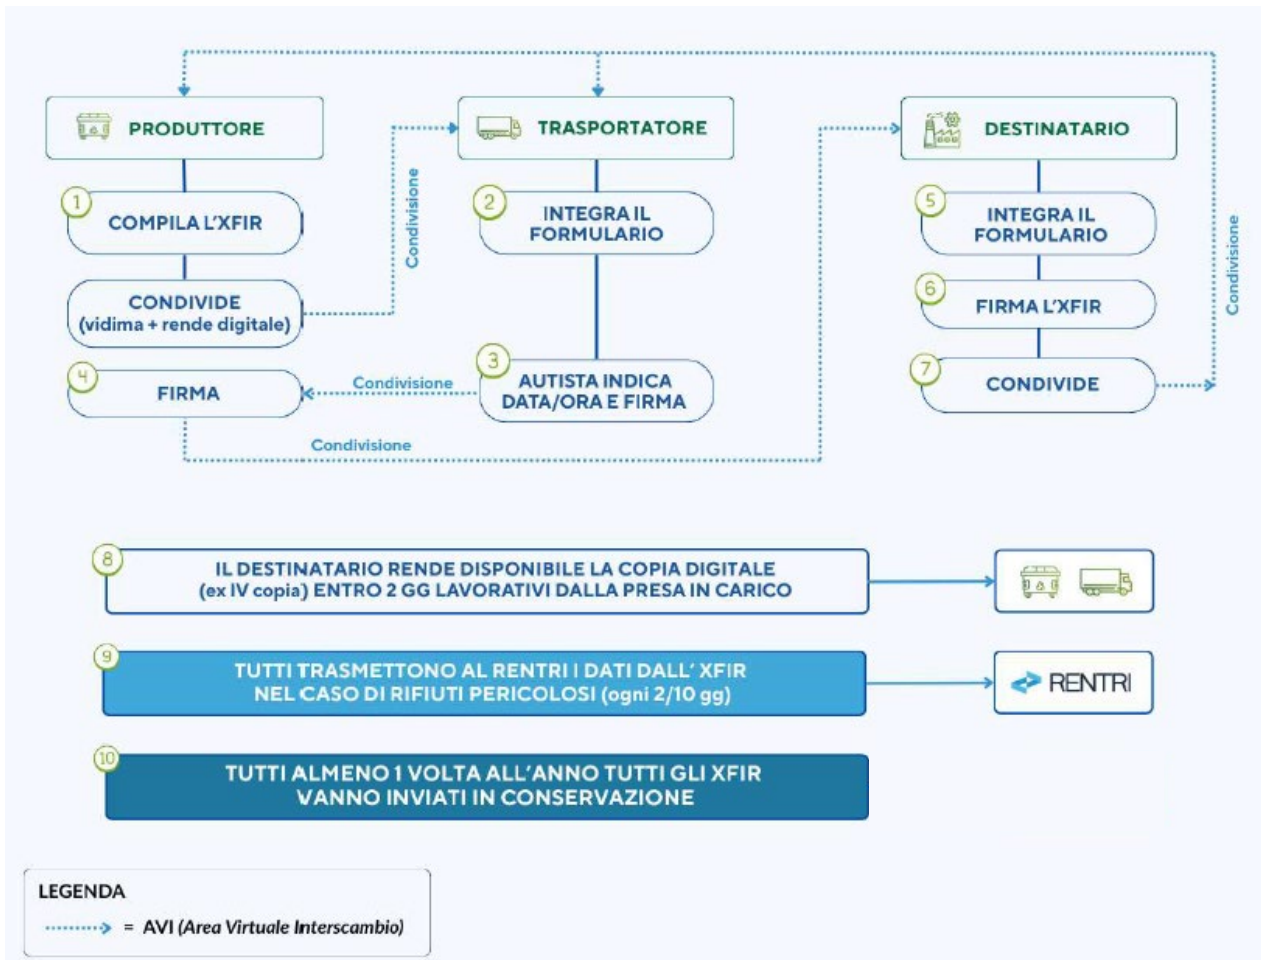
PRODUTTORE

1 COMPILA L'XFIR

CONDIVIDE (vidima + rende digitale)

Condivisione

TRASPORTATORE

2 INTEGRA IL FORMULARIO

3 AUTISTA INDICA DATA/ORA E FIRMA

Condivisione

4 FIRMA

Condivisione

DESTINATARIO

5 INTEGRA IL FORMULARIO

6 FIRMA L'XFIR

7 CONDIVIDE

Condivisione

8 IL DESTINATARIO RENDE DISPONIBILE LA COPIA DIGITALE (ex IV copia) ENTRO 2 GG LAVORATIVI DALLA PRESA IN CARICO

9 TUTTI TRASMETTONO AL RENTRI I DATI DALL' XFIR NEL CASO DI RIFIUTI PERICOLOSI (ogni 2/10 gg)

RENTRI

10 TUTTI ALMENO 1 VOLTA ALL'ANNO TUTTI GLI XFIR VANNO INVIATI IN CONSERVAZIONE

LEGENDA
= AVI (Area Virtuale Interscambio)